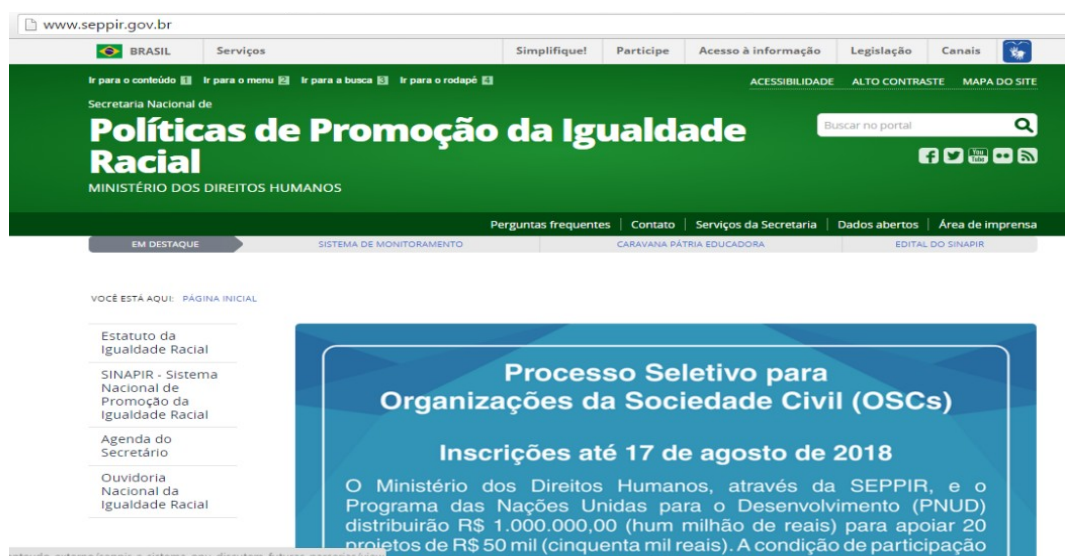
www.seppir.gov.br

BRASIL | Serviços | Simplifique! | Participe | Acesso à informação | Legislação | Canais

Ir para o conteúdo 1 Ir para o menu 2 Ir para a busca 3 Ir para o rodapé 4

ACESSIBILIDADE ALTO CONTRASTE MAPA DO SITE

Secretaria Nacional de
Políticas de Promoção da Igualdade Racial
MINISTÉRIO DOS DIREITOS HUMANOS

Buscar no portal

Perguntas frequentes | Contato | Serviços da Secretaria | Dados abertos | Área de imprensa

EM DESTAQUE | SISTEMA DE MONITORAMENTO | CARAVANA PÁTRIA EDUCADORA | EDITAL DO SINAPIR

VOCÊ ESTÁ AQUI: PÁGINA INICIAL

Estatuto da Igualdade Racial

SINAPIR - Sistema Nacional de Promoção da Igualdade Racial

Agenda do Secretário

Ouvidoria Nacional da Igualdade Racial

Processo Seletivo para Organizações da Sociedade Civil (OSCs)

Inscrições até 17 de agosto de 2018

O Ministério dos Direitos Humanos, através da SEPPIR, e o Programa das Nações Unidas para o Desenvolvimento (PNUD) distribuirão R$ 1.000.000,00 (hum milhão de reais) para apoiar 20 projetos de R$ 50 mil (cinquenta mil reais). A condição de participação

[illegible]